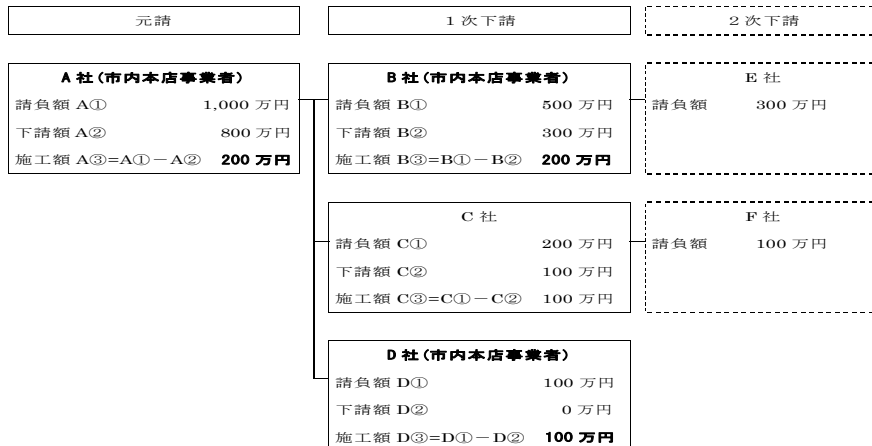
元請

1 次下請

2 次下請

A 社（市内本店事業者）

請負額 A① 1,000 万円

下請額 A② 800 万円

施工額 A③=A①－A② 200 万円

B 社（市内本店事業者）

請負額 B① 500 万円

下請額 B② 300 万円

施工額 B③=B①－B② 200 万円

E 社

請負額 300 万円

C 社

請負額 C① 200 万円

下請額 C② 100 万円

施工額 C③=C①－C② 100 万円

F 社

請負額 100 万円

D 社（市内本店事業者）

請負額 D① 100 万円

下請額 D② 0 万円

施工額 D③=D①－D② 100 万円